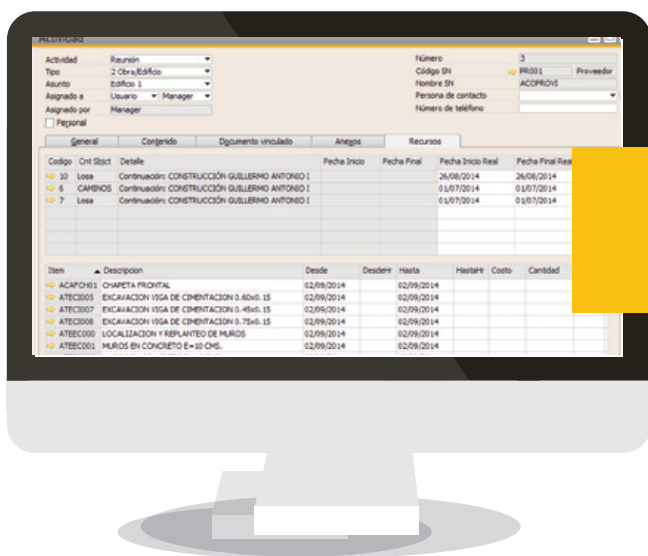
Actividad

Actividad Reunión
Tipo 2 Obra/Edificio
Asunto Edificio 1
Asignado a Usuario Manager
Asignado por Manager
Personal

Número 3
Código SN PR001 Proveedor
Nombre SN ACOPROVI
Persona de contacto
Número de teléfono

General | Contenido | Documento vinculado | Anexos | Recursos

| Codigo | Cnt Sbjct | Detalle | Fecha Inicio | Fecha Final | Fecha Inicio Real | Fecha Final Real |
|---|---|---|---|---|---|---|
| 10 | Losa | Continuación: CONSTRUCCIÓN GUILLERMO ANTONIO I | | | 26/08/2014 | 26/08/2014 |
| 6 | CAMINOS | Continuación: CONSTRUCCIÓN GUILLERMO ANTONIO I | | | 01/07/2014 | 01/07/2014 |
| 7 | Losa | Continuación: CONSTRUCCIÓN GUILLERMO ANTONIO I | | | 01/07/2014 | 01/07/2014 |

| Item | Descripcion | Desde | DesdeHr | Hasta | HastaHr | Costo | Cantidad |
|---|---|---|---|---|---|---|---|
| ACAFCH01 | CHAPETA FRONTAL | 02/09/2014 | | 02/09/2014 | | | |
| ATEC0005 | EXCAVACION VIGA DE CIMENTACION 0.60x0.15 | 02/09/2014 | | 02/09/2014 | | | |
| ATEC0007 | EXCAVACION VIGA DE CIMENTACION 0.45x0.15 | 02/09/2014 | | 02/09/2014 | | | |
| ATEC0008 | EXCAVACION VIGA DE CIMENTACION 0.75x0.15 | 02/09/2014 | | 02/09/2014 | | | |
| ATEEC000 | LOCALIZACION Y REPLANTEO DE MUROS | 02/09/2014 | | 02/09/2014 | | | |
| ATEEC001 | MUROS EN CONCRETO E=10 CMS. | 02/09/2014 | | 02/09/2014 | | | |